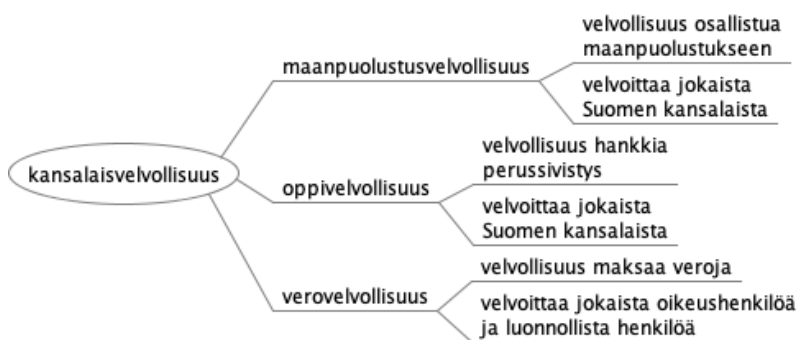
kansalaisvelvollisuus

maanpuolustusvelvollisuus

velvollisuus osallistua maanpuolustukseen

velvoittaa jokaista Suomen kansalaista

oppivelvollisuus

velvollisuus hankkia perussivistys

velvoittaa jokaista Suomen kansalaista

verovelvollisuus

velvollisuus maksaa veroja

velvoittaa jokaista oikeushenkilöä ja luonnollista henkilöä